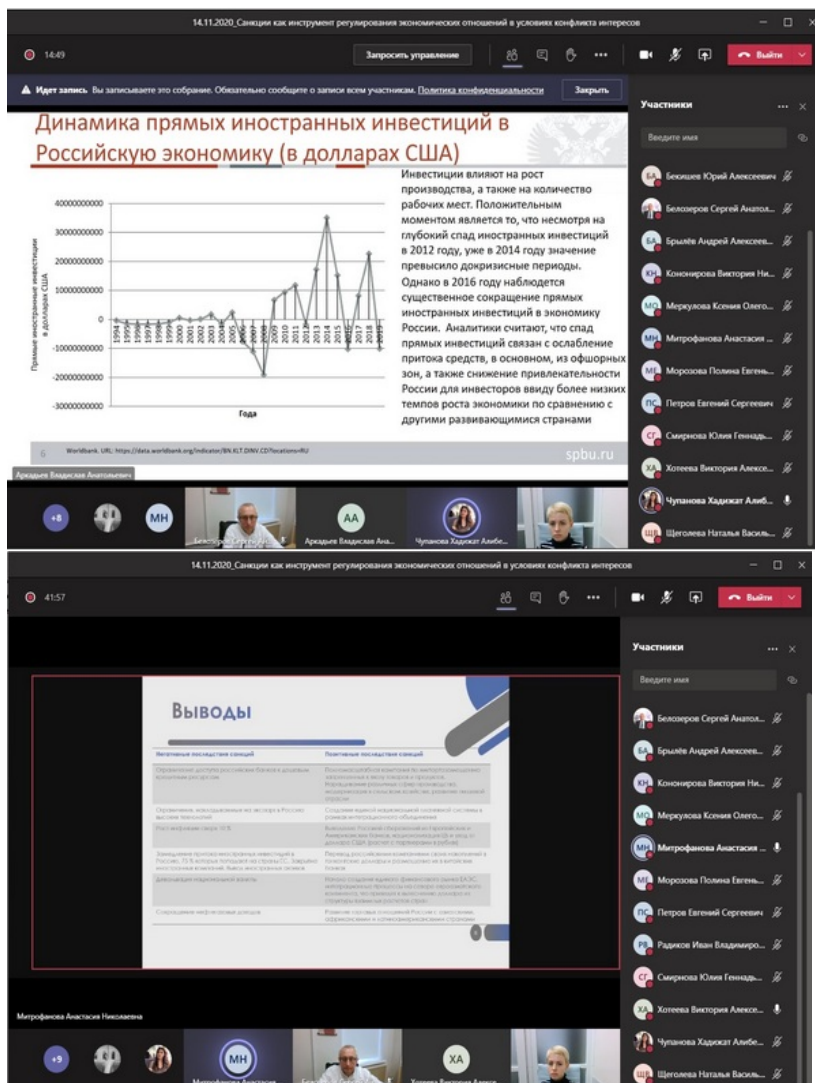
14.11.2020_Санкции как инструмент регулирования экономических отношений в условиях конфликта интересов

14:49

Запросить управление

Выйти

Идет запись. Вы записываете это собрание. Обязательно сообщите о записи всем участникам. Политика конфиденциальности

Закрыть

Участники

Введите имя

Динамика прямых иностранных инвестиций в Российскую экономику (в долларах США)

| 40000000000 |
|---|
| 30000000000 |
| 20000000000 |
| 10000000000 |
| 0 |
| -10000000000 |
| -20000000000 |
| -30000000000 |

Прямые иностранные инвестиции в долларах США

1994 1995 1996 1997 1998 1999 2000 2001 2002 2003 2004 2005 2006 2007 2008 2009 2010 2011 2012 2013 2014 2015 2016 2017 2018 2019

Года

Инвестиции влияют на рост производства, а также на количество рабочих мест. Положительным моментом является то, что несмотря на глубокий спад иностранных инвестиций в 2012 году, уже в 2014 году значение превысило докризисные периоды. Однако в 2016 году наблюдается существенное сокращение прямых иностранных инвестиций в экономику России. Аналитики считают, что спад прямых инвестиций связан с ослабление притока средств, в основном, из офшорных зон, а также снижение привлекательности России для инвесторов ввиду более низких темпов роста экономики по сравнению с другими развивающимися странами

6 Worldbank. URL: https://data.worldbank.org/indicator/BX.KLT.DINV.CD?locations=RU

spbu.ru

Аркадьев Владислав Анатольевич

БА Бекишев Юрий Алексеевич
Белозеров Сергей Анатол...
БА Брылёв Андрей Алексеев...
КН Кононирова Виктория Ни...
МО Меркулова Ксения Олего...
МН Митрофанова Анастасия ...
МЕ Морозова Полина Евгень...
ПС Петров Евгений Сергеевич
СГ Смирнова Юлия Геннадь...
ХА Хотеева Виктория Алексе...
Чупанова Хадижат Алиб...
ЩВ Щеголева Наталья Васил...

+8 МН Белозеров Сергей Ан... АА Аркадьев Владислав Ана... Чупанова Хадижат Алибе...

14.11.2020_Санкции как инструмент регулирования экономических отношений в условиях конфликта интересов

41:57

Выйти

Участники

Введите имя

Выводы

Негативные последствия санкций | Позитивные последствия санкций
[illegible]

Белозеров Сергей Анатол...
БА Брылёв Андрей Алексеев...
КН Кононирова Виктория Ни...
МО Меркулова Ксения Олего...
МН Митрофанова Анастасия ...
МЕ Морозова Полина Евгень...
ПС Петров Евгений Сергеевич
РВ Радиков Иван Владимиро...
СГ Смирнова Юлия Геннадь...
ХА Хотеева Виктория Алексе...
Чупанова Хадижат Алибе...
ЩВ Щеголева Наталья Василь...

Митрофанова Анастасия Николаевна

+9 МН Митрофанова Анастасия ХА Хотеева Виктория Алекс...